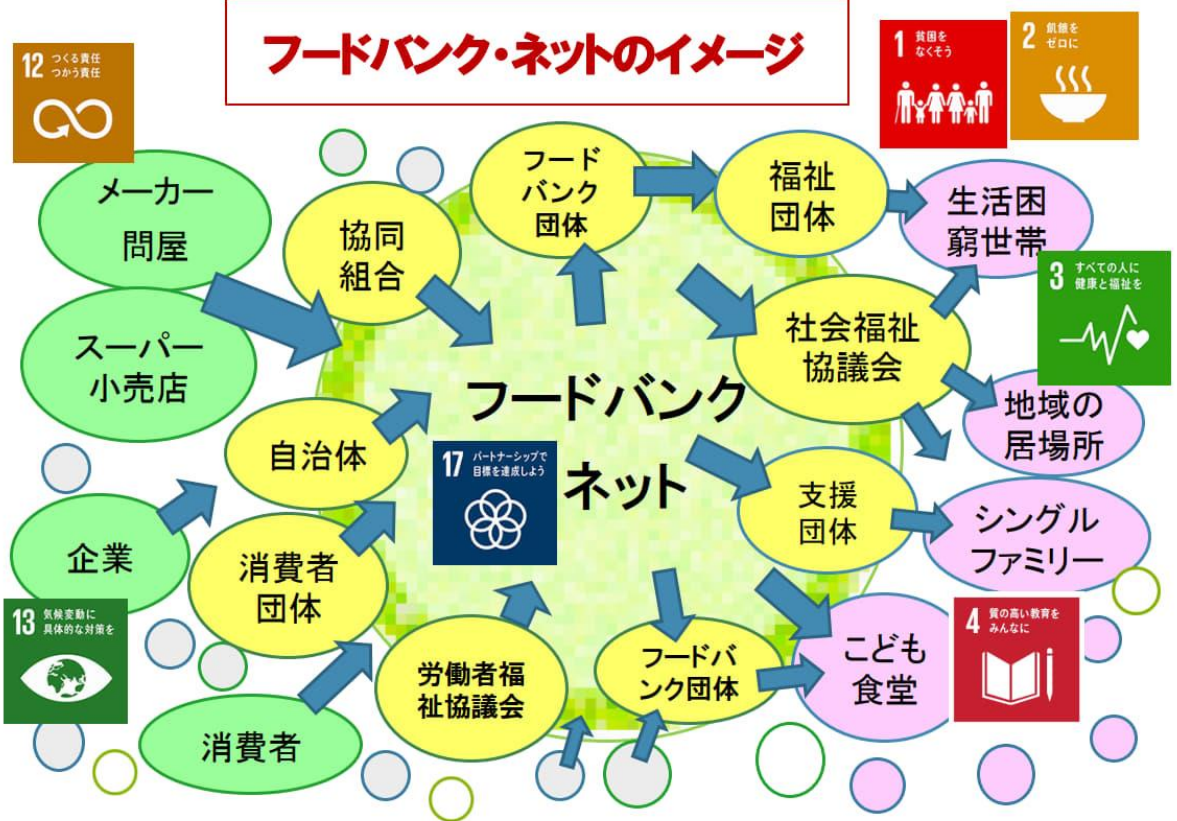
フードバンク・ネットのイメージ

12 つくる責任 つかう責任

1 貧困を なくそう

2 飢餓を ゼロに

メーカー 問屋

スーパー 小売店

協同 組合

フード バンク 団体

福祉 団体

生活困 窮世帯

3 すべての人に 健康と福祉を

社会福祉 協議会

地域の 居場所

フードバンク ネット

17 パートナーシップで 目標を達成しよう

自治体

企業

消費者 団体

支援 団体

シングル ファミリー

13 気候変動に 具体的な対策を

4 質の高い教育を みんなに

こども 食堂

労働者福 祉協議会

フードバ ンク団体

消費者